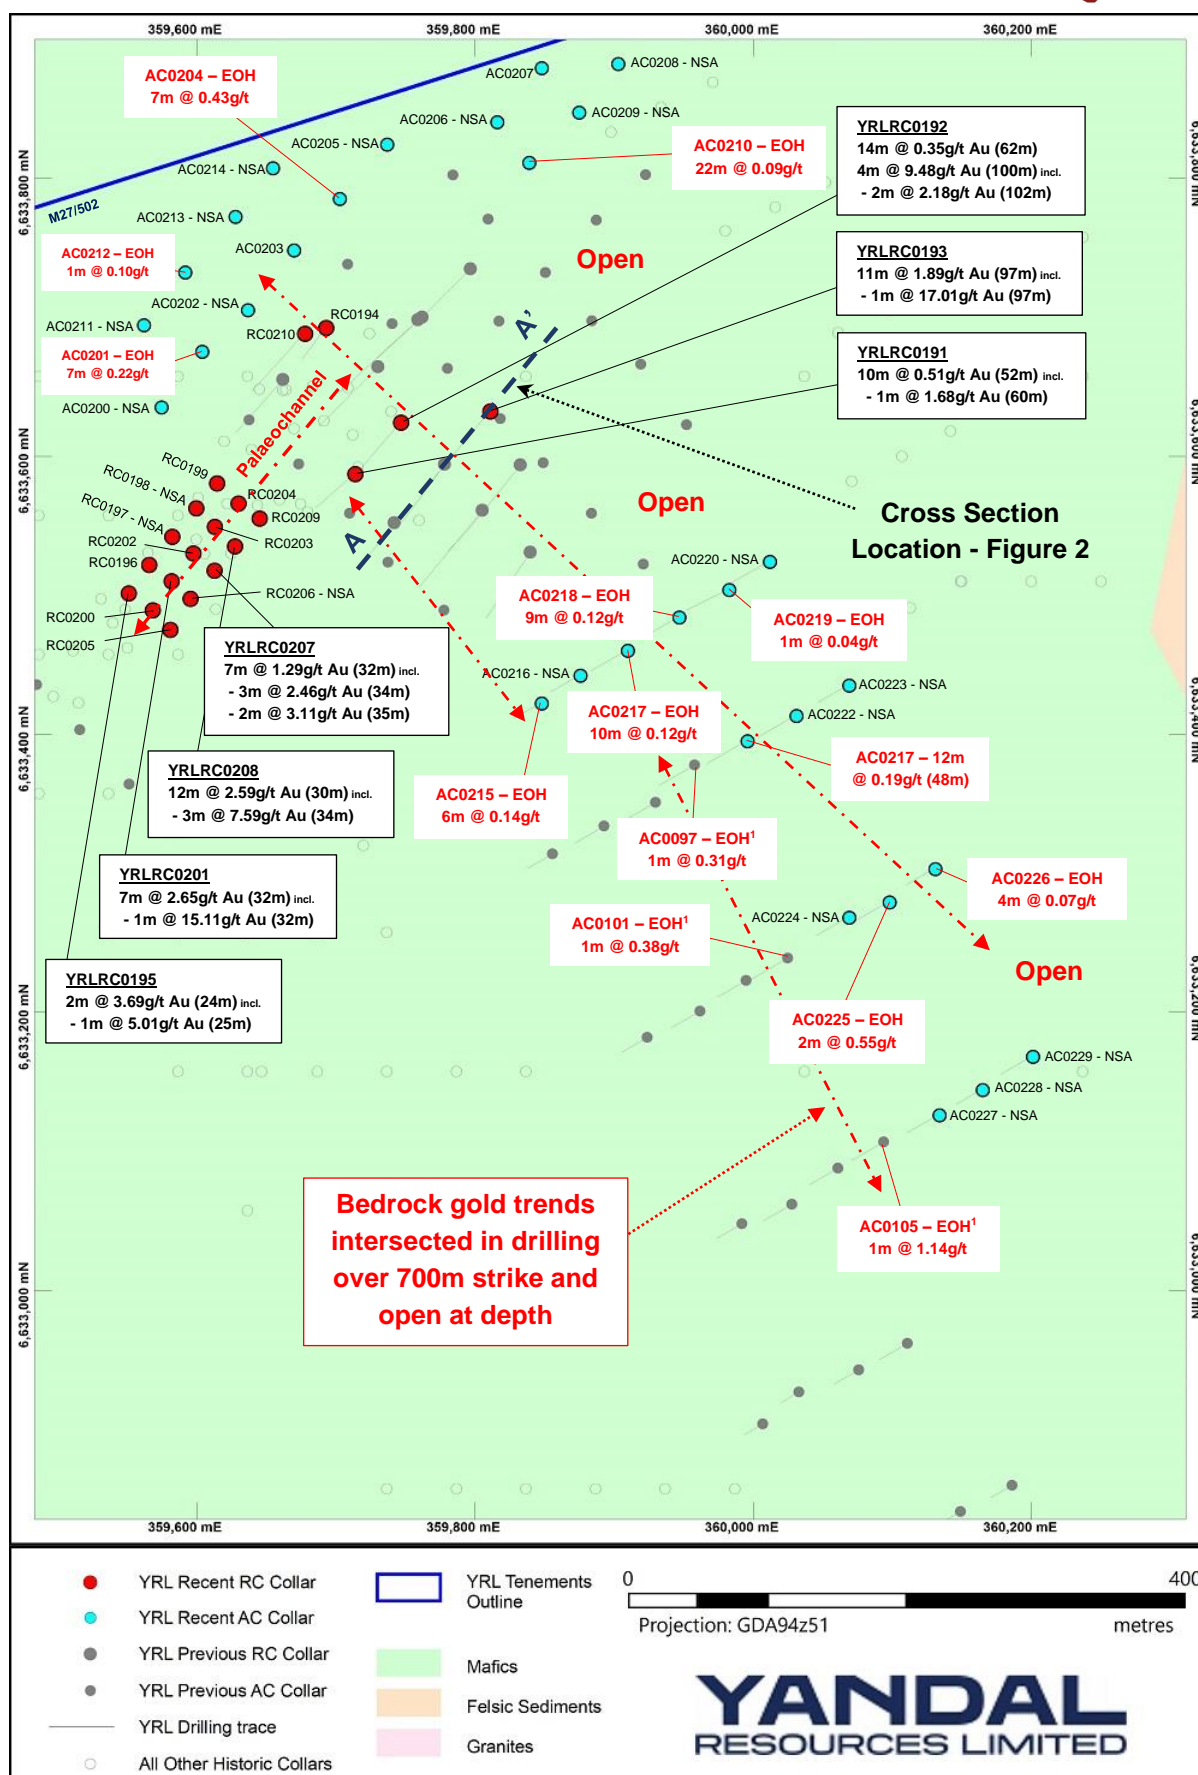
359,600 mE
359,800 mE
360,000 mE
360,200 mE

6,633,800 mN
6,633,600 mN
6,633,400 mN
6,633,200 mN
6,633,000 mN

M27/502

AC0204 – EOH
7m @ 0.43g/t

AC0207
AC0208 - NSA
AC0209 - NSA
AC0206 - NSA
AC0205 - NSA
AC0214 - NSA
AC0213 - NSA

AC0210 – EOH
22m @ 0.09g/t

YRLRC0192
14m @ 0.35g/t Au (62m)
4m @ 9.48g/t Au (100m) incl.
- 2m @ 2.18g/t Au (102m)

AC0212 – EOH
1m @ 0.10g/t

AC0203
Open
AC0202 - NSA
AC0211 - NSA
RC0194
RC0210

YRLRC0193
11m @ 1.89g/t Au (97m) incl.
- 1m @ 17.01g/t Au (97m)

AC0201 – EOH
7m @ 0.22g/t

A'

YRLRC0191
10m @ 0.51g/t Au (52m) incl.
- 1m @ 1.68g/t Au (60m)

AC0200 - NSA
Palaeochannel
RC0199
RC0198 - NSA
RC0204
RC0197 - NSA
RC0209
RC0202
RC0203
RC0196
A

Open

Cross Section
Location - Figure 2

AC0220 - NSA
RC0206 - NSA
RC0200
RC0205

AC0218 – EOH
9m @ 0.12g/t

AC0219 – EOH
1m @ 0.04g/t

YRLRC0207
7m @ 1.29g/t Au (32m) incl.
- 3m @ 2.46g/t Au (34m)
- 2m @ 3.11g/t Au (35m)

AC0216 - NSA
AC0223 - NSA
AC0222 - NSA

AC0217 – EOH
10m @ 0.12g/t

AC0217 – 12m
@ 0.19g/t (48m)

YRLRC0208
12m @ 2.59g/t Au (30m) incl.
- 3m @ 7.59g/t Au (34m)

AC0215 – EOH
6m @ 0.14g/t

AC0097 – EOH$^1$
1m @ 0.31g/t

YRLRC0201
7m @ 2.65g/t Au (32m) incl.
- 1m @ 15.11g/t Au (32m)

AC0226 – EOH
4m @ 0.07g/t

AC0101 – EOH$^1$
1m @ 0.38g/t

AC0224 - NSA

Open

YRLRC0195
2m @ 3.69g/t Au (24m) incl.
- 1m @ 5.01g/t Au (25m)

AC0225 – EOH
2m @ 0.55g/t

AC0229 - NSA
AC0228 - NSA
AC0227 - NSA

Bedrock gold trends intersected in drilling over 700m strike and open at depth

AC0105 – EOH$^1$
1m @ 1.14g/t

359,600 mE
359,800 mE
360,000 mE
360,200 mE

YRL Recent RC Collar
YRL Recent AC Collar
YRL Previous RC Collar
YRL Previous AC Collar
YRL Drilling trace
All Other Historic Collars

YRL Tenements Outline
Mafics
Felsic Sediments
Granites

0
400
Projection: GDA94z51
metres

YANDAL
RESOURCES LIMITED